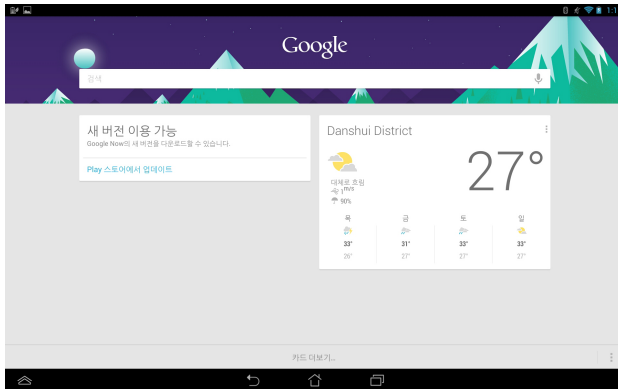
1:1

Google

검색

새 버전 이용 가능

Google Now의 새 버전을 다운로드할 수 있습니다.

Play 스토어에서 업데이트

Danshui District

27°

대체로 흐림

1 m/s

90%

| 목 | 금 | 토 | 일 |
|---|---|---|---|
| 33° | 31° | 33° | 33° |
| 26° | 27° | 27° | 27° |

카드 더보기...